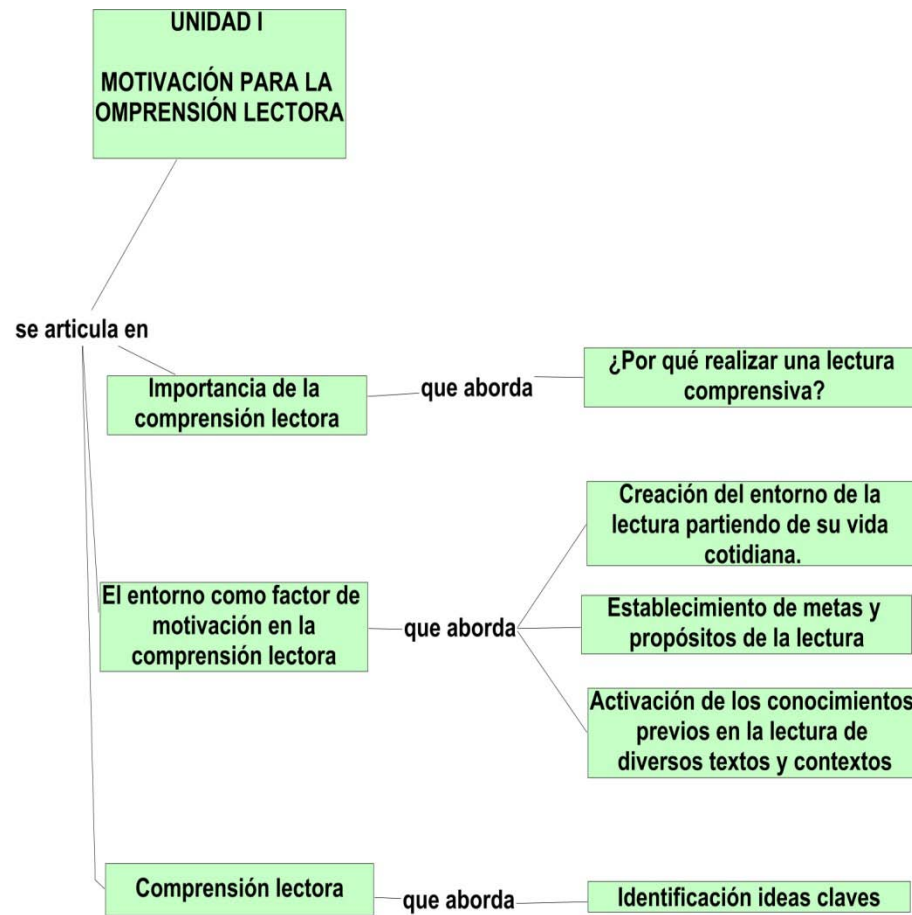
UNIDAD I

MOTIVACIÓN PARA LA OMPRENSIÓN LECTORA

se articula en

Importancia de la comprensión lectora

que aborda

¿Por qué realizar una lectura comprensiva?

El entorno como factor de motivación en la comprensión lectora

que aborda

Creación del entorno de la lectura partiendo de su vida cotidiana.

Establecimiento de metas y propósitos de la lectura

Activación de los conocimientos previos en la lectura de diversos textos y contextos

Comprensión lectora

que aborda

Identificación ideas claves